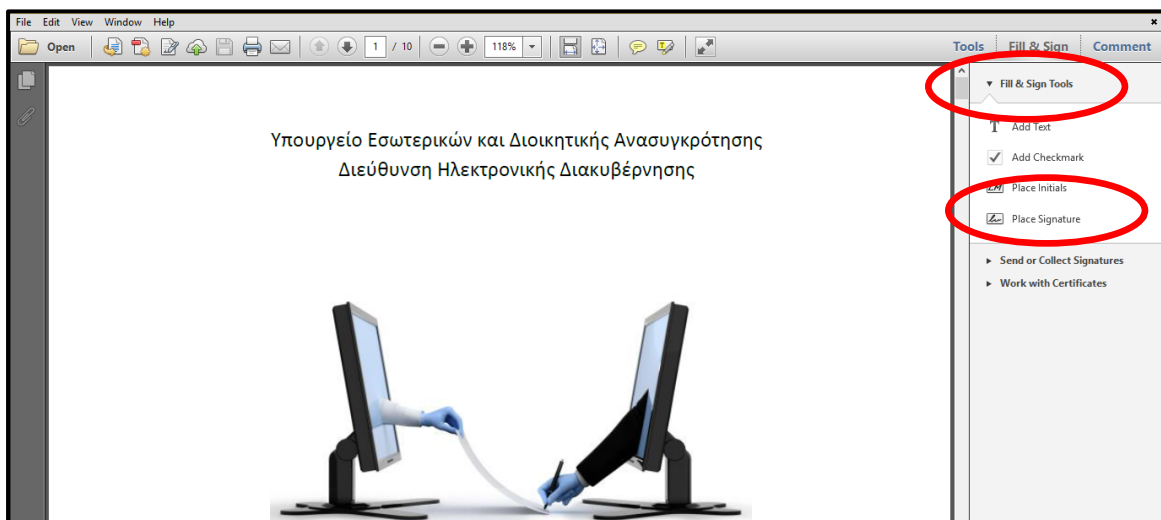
File Edit View Window Help

Open 1 / 10 118%

Tools Fill & Sign Comment

Υπουργείο Εσωτερικών και Διοικητικής Ανασυγκρότησης
Διεύθυνση Ηλεκτρονικής Διακυβέρνησης

▼ Fill & Sign Tools

Add Text

Add Checkmark

Place Initials

Place Signature

► Send or Collect Signatures

► Work with Certificates